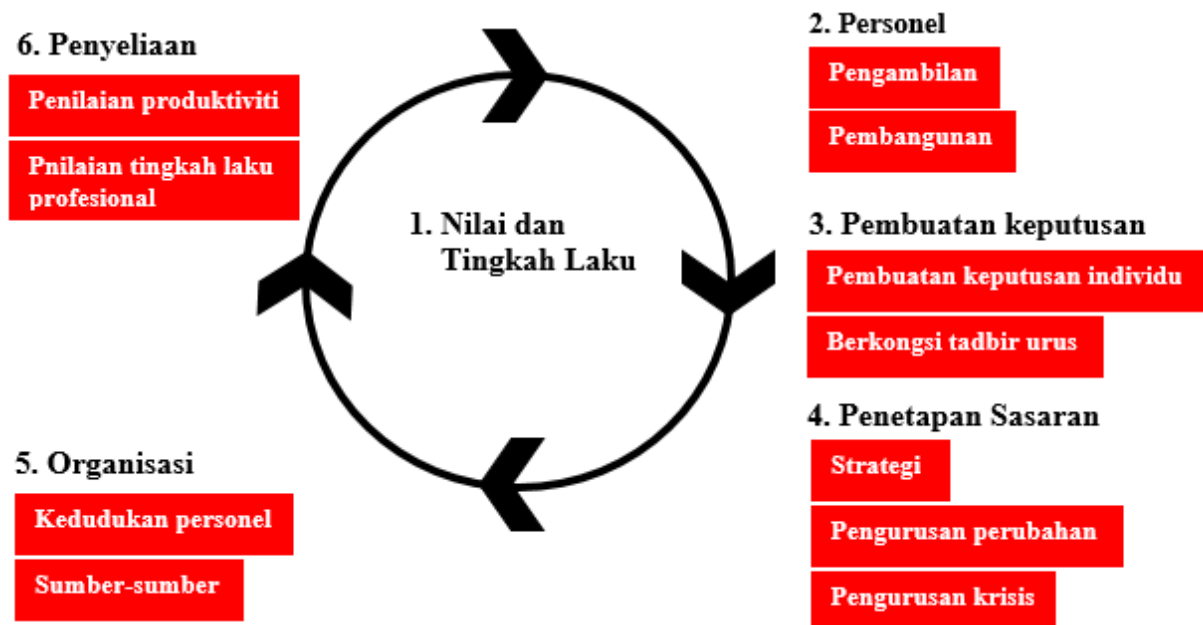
6. Penyeliaan

Penilaian produktiviti

Pnilaian tingkah laku profesional

1. Nilai dan Tingkah Laku

2. Personel

Pengambilan

Pembangunan

3. Pembuatan keputusan

Pembuatan keputusan individu

Berkongsi tadbir urus

4. Penetapan Sasaran

Strategi

Pengurusan perubahan

Pengurusan krisis

5. Organisasi

Kedudukan personel

Sumber-sumber